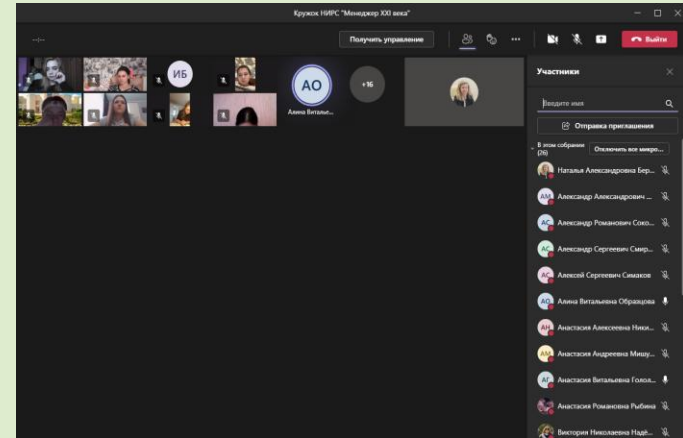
Кружок НИРС "Менеджер XXI века"

Получить управление

Выйти

ИБ

АО

Алина Витальe...

+16

Участники

Введите имя

Отправка приглашения

В этом собрании (26)

Отключить все микро...

Наталья Александровна Бер...

АА Александр Александрович ...

АС Александр Романович Соко...

АС Александр Сергеевич Смир...

АС Алексей Сергеевич Симаков

АО Алина Витальевна Образцова

АН Анастасия Алексеевна Ники...

АМ Анастасия Андреевна Мишу...

АГ Анастасия Витальевна Голов...

Анастасия Романовна Рыбина

Виктория Николаевна Надё...